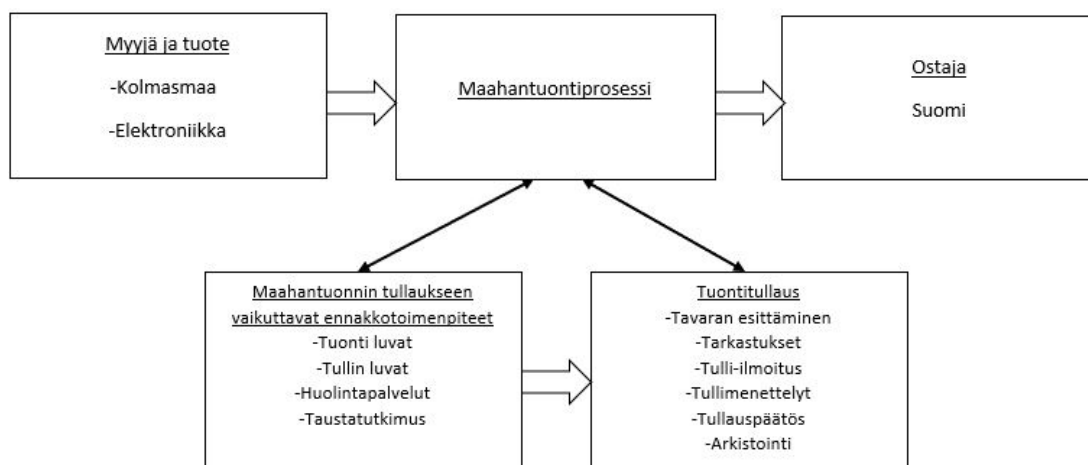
Myyjä ja tuote

-Kolmasmaa

-Elektroniikka

Maahantuontiprosessi

Ostaja

Suomi

Maahantuonnin tullaukseen vaikuttavat ennakkotoimenpiteet

-Tuonti luvat

-Tullin luvat

-Huolintapalvelut

-Taustatutkimus

Tuontitullaus

-Tavaran esittäminen

-Tarkastukset

-Tulli-ilmoitus

-Tullimenettelyt

-Tullauspäätös

-Arkistointi